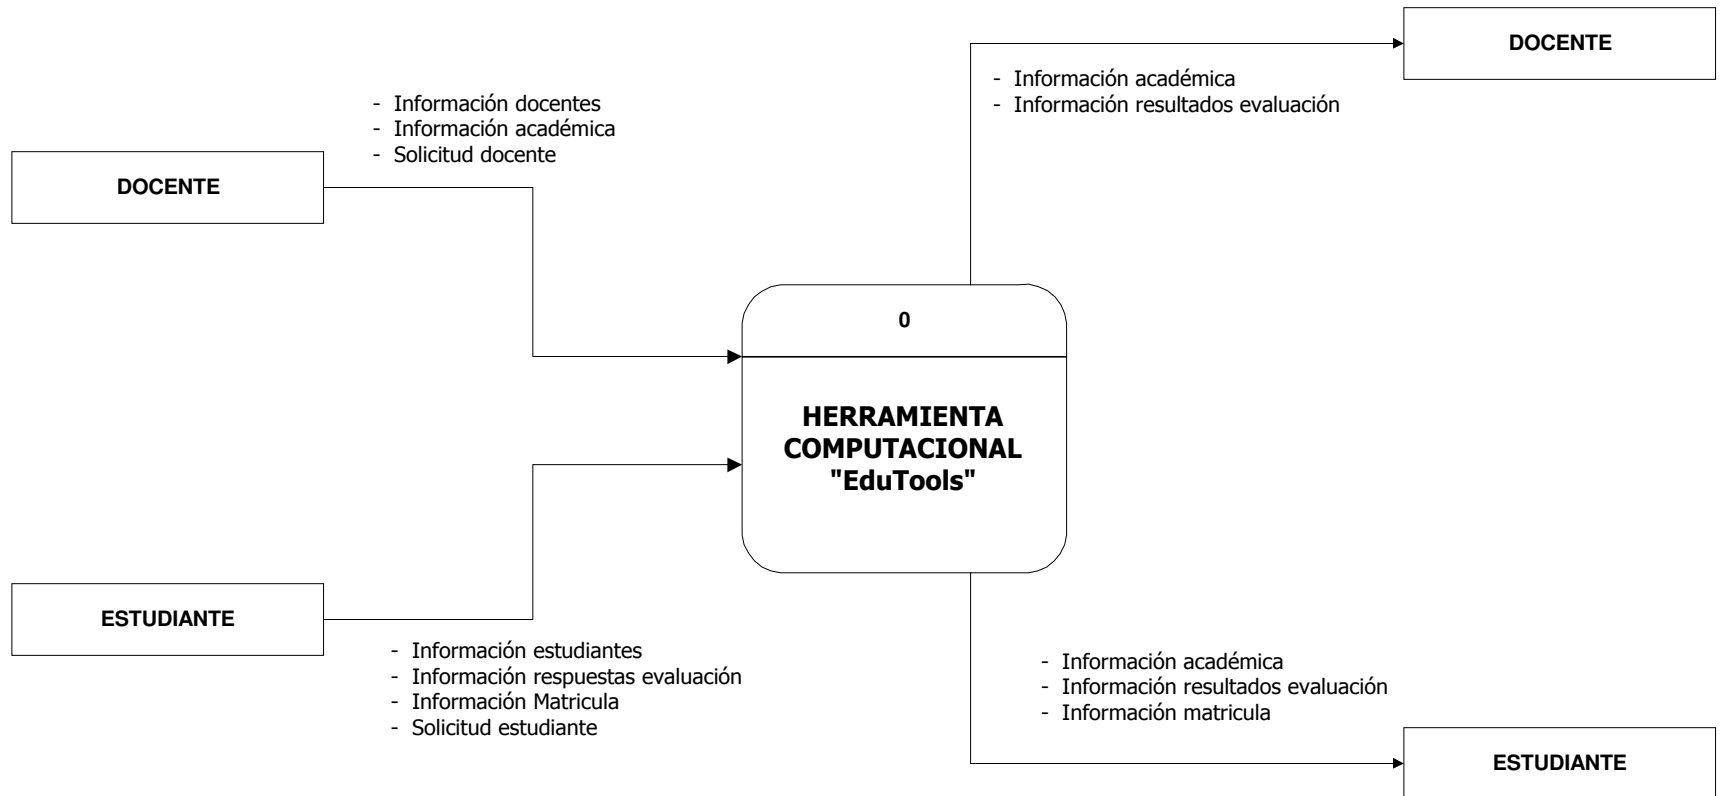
DOCENTE

- Información académica
- Información resultados evaluación

- Información docentes
- Información académica
- Solicitud docente

DOCENTE

0

HERRAMIENTA COMPUTACIONAL "EduTools"

ESTUDIANTE

- Información estudiantes
- Información respuestas evaluación
- Información Matricula
- Solicitud estudiante

- Información académica
- Información resultados evaluación
- Información matricula

ESTUDIANTE